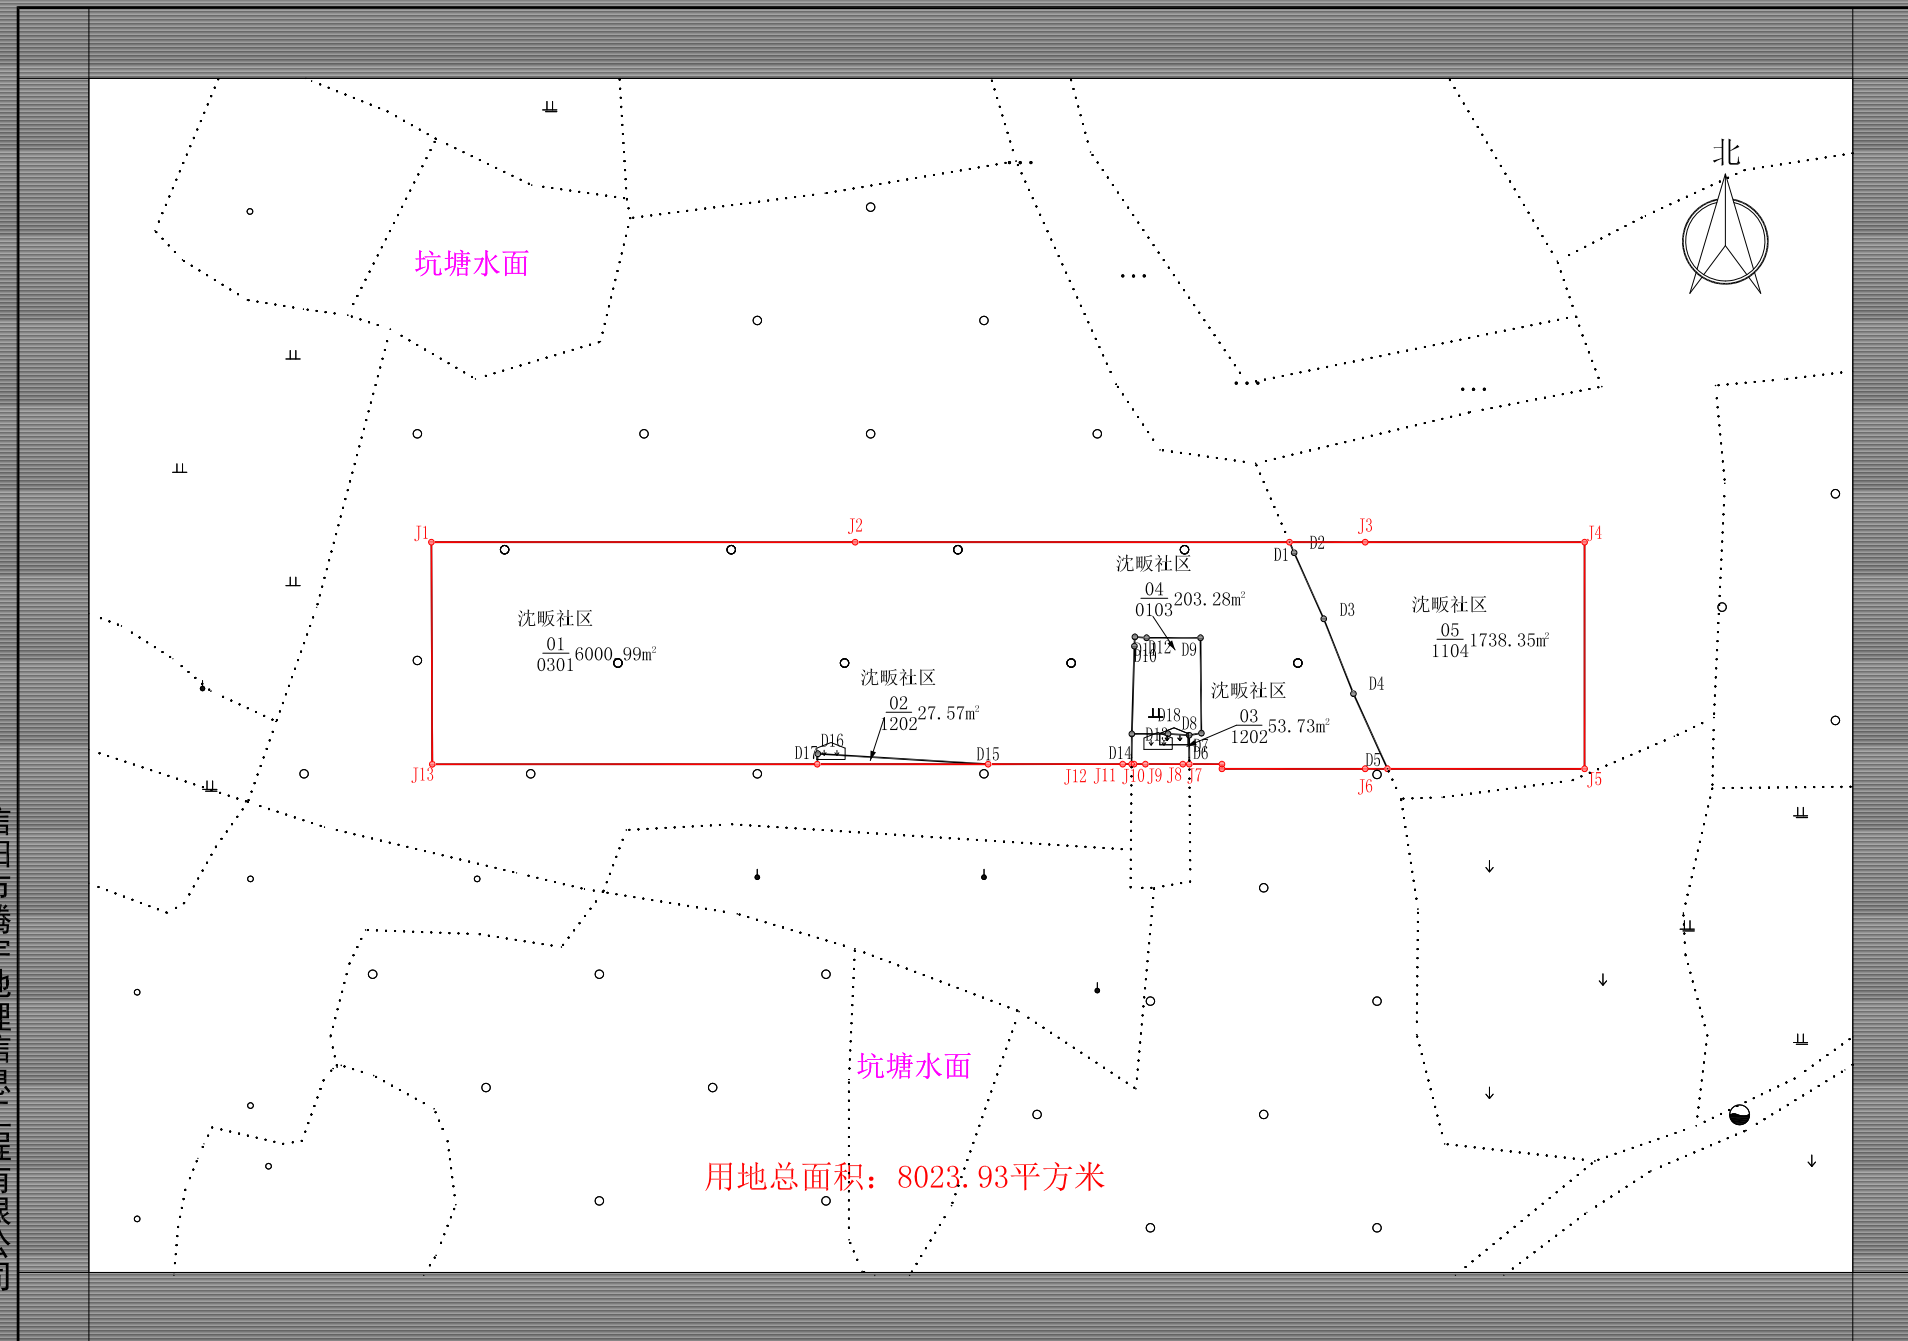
北

坑塘水面

J1
J2
J3
J4
D1
D2
D3
D4
D5
J5
J6
J13

沈畈社区
$\frac{01}{0301}$6000.99m²

沈畈社区
$\frac{02}{1202}$27.57m²

沈畈社区
$\frac{04}{0103}$203.28m²

沈畈社区
$\frac{03}{1202}$53.73m²

沈畈社区
$\frac{05}{1104}$1738.35m²

D9
D10
D12
D8
D18
D7
D6
D14
D15
D16
D17
J12 J11 J10 J9 J8 J7

坑塘水面

用地总面积：8023.93平方米

信阳市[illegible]地理信息工程有限公司